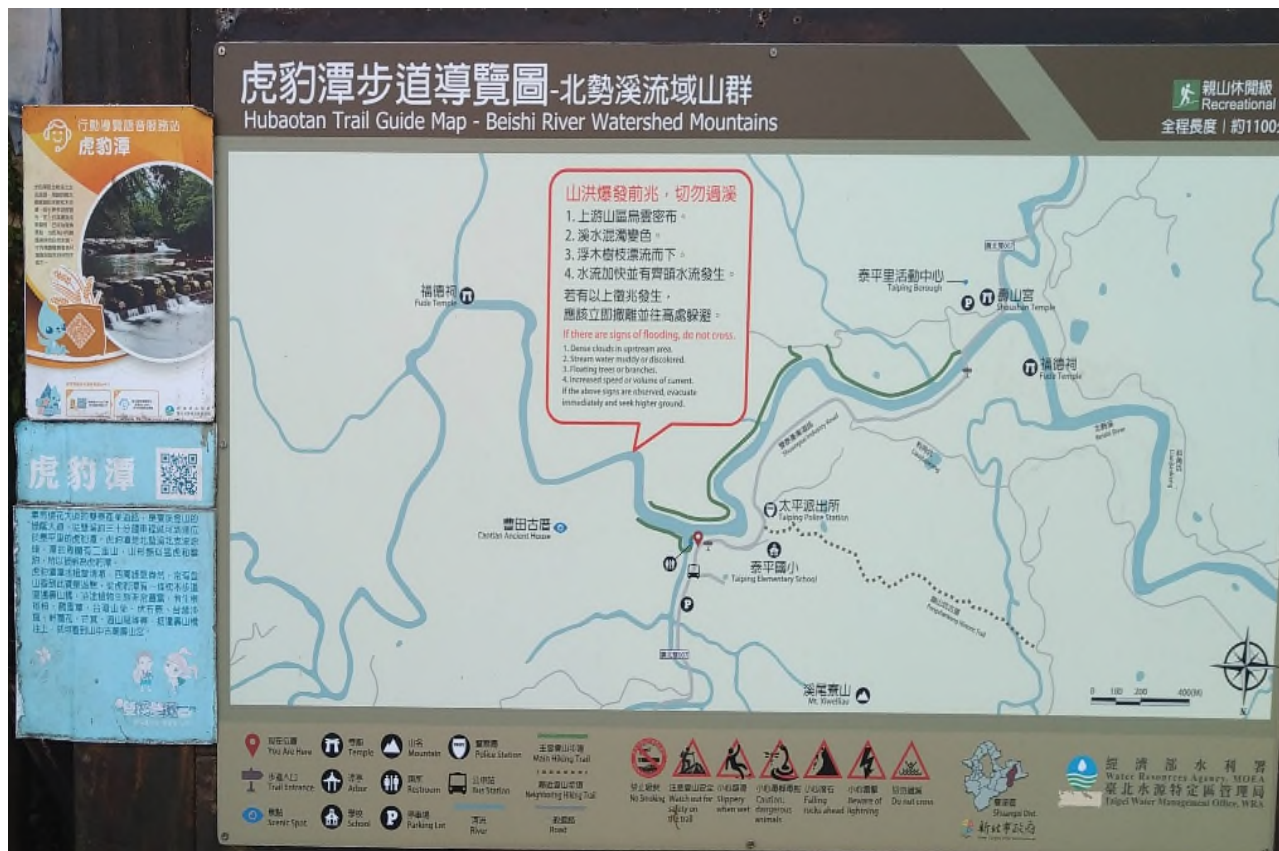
行動導覽語音服務站
虎豹潭

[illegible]

虎豹潭

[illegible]

虎豹潭步道導覽圖-北勢溪流域山群
Hubaotan Trail Guide Map - Beishi River Watershed Mountains

親山休閒級
Recreational
全程長度｜約1100

山洪爆發前兆，切勿過溪
1. 上游山區烏雲密布。
2. 溪水混濁變色。
3. 浮木樹枝漂流而下。
4. 水流加快並有齊頭水流發生。
若有以上徵兆發生，
應該立即撤離並往高處躲避。
If there are signs of flooding, do not cross.
1. Dense clouds in upstream area.
2. Stream water muddy or discolored.
3. Floating trees or branches.
4. Increased speed or volume of current.
If the above signs are observed, evacuate immediately and seek higher ground.

福德祠
Fude Temple

泰平里活動中心
Taiping Borough

壽山宮
Shoushan Temple

福德祠
Fude Temple

北勢溪
Beishi River

雙溪產業道路
Shuangxi Industry Road

太平派出所
Taiping Police Station

泰平國小
Taiping Elementary School

曹田古厝
Caotian Ancient House

溪尾寮山
Mt. Xiweiliao

0 100 200 400(M)

現在位置 You Are Here
寺廟 Temple
山名 Mountain
警察局 Police Station
主要登山步道 Main Hiking Trail
步道入口 Trail Entrance
涼亭 Arbor
廁所 Restroom
公車站 Bus Station
鄰近登山步道 Neighboring Hiking Trail
景點 Scenic Spot
學校 School
停車場 Parking Lot
河流 River
道路 Road

禁止吸菸 No Smoking
注意登山安全 Watch out for safety on the trail
小心路滑 Slippery when wet
小心毒蛇毒蜂 Caution: dangerous animals
小心落石 Falling rocks ahead
小心雷擊 Beware of lightning
切勿過溪 Do not cross

雙溪區 Shuangxi Dist.
新北市政府

經濟部水利署
Water Resources Agency, MOEA
臺北水源特定區管理局
Taipei Water Management Office, WRA